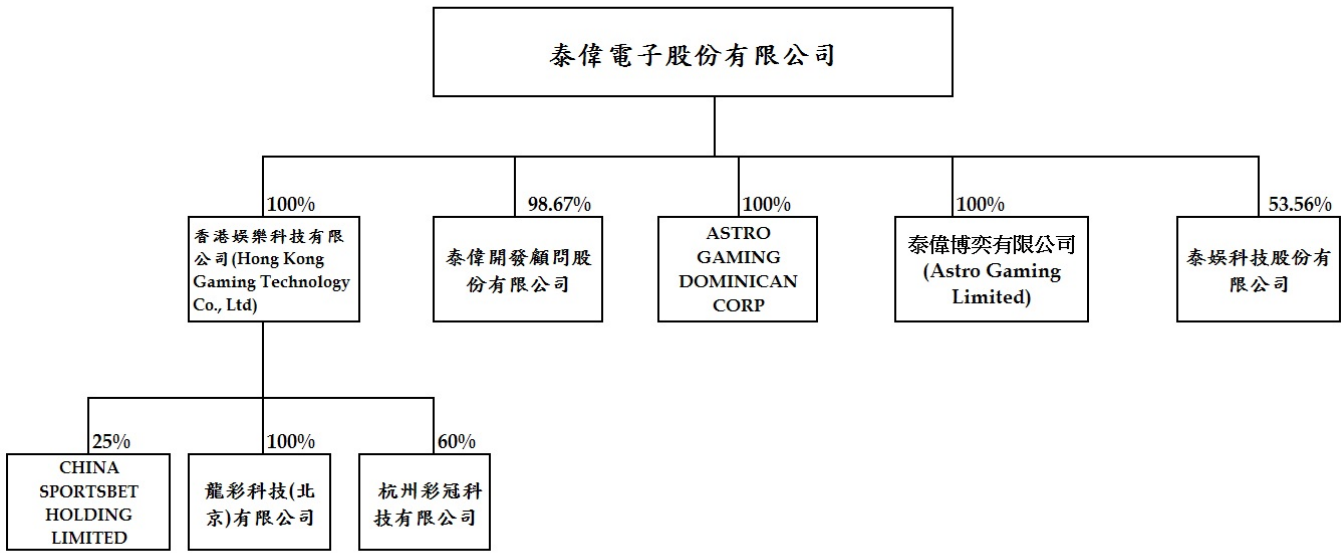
泰偉電子股份有限公司

100%
香港娛樂科技有限公司(Hong Kong Gaming Technology Co., Ltd)

98.67%
泰偉開發顧問股份有限公司

100%
ASTRO GAMING DOMINICAN CORP

100%
泰偉博奕有限公司 (Astro Gaming Limited)

53.56%
泰娛科技股份有限公司

25%
CHINA SPORTSBET HOLDING LIMITED

100%
龍彩科技(北京)有限公司

60%
杭州彩冠科技有限公司